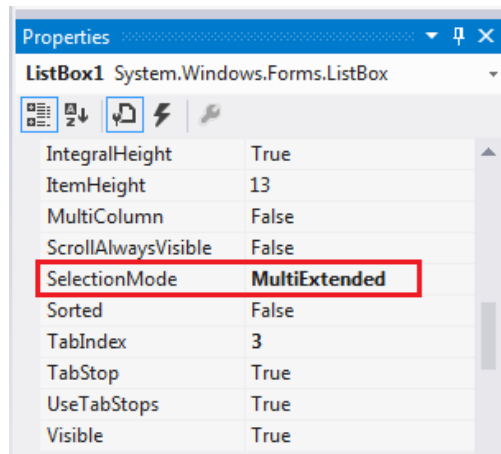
Properties

ListBox1 System.Windows.Forms.ListBox

| | |
|---|---|
| IntegralHeight | True |
| ItemHeight | 13 |
| MultiColumn | False |
| ScrollAlwaysVisible | False |
| SelectionMode | MultiExtended |
| Sorted | False |
| TabIndex | 3 |
| TabStop | True |
| UseTabStops | True |
| Visible | True |